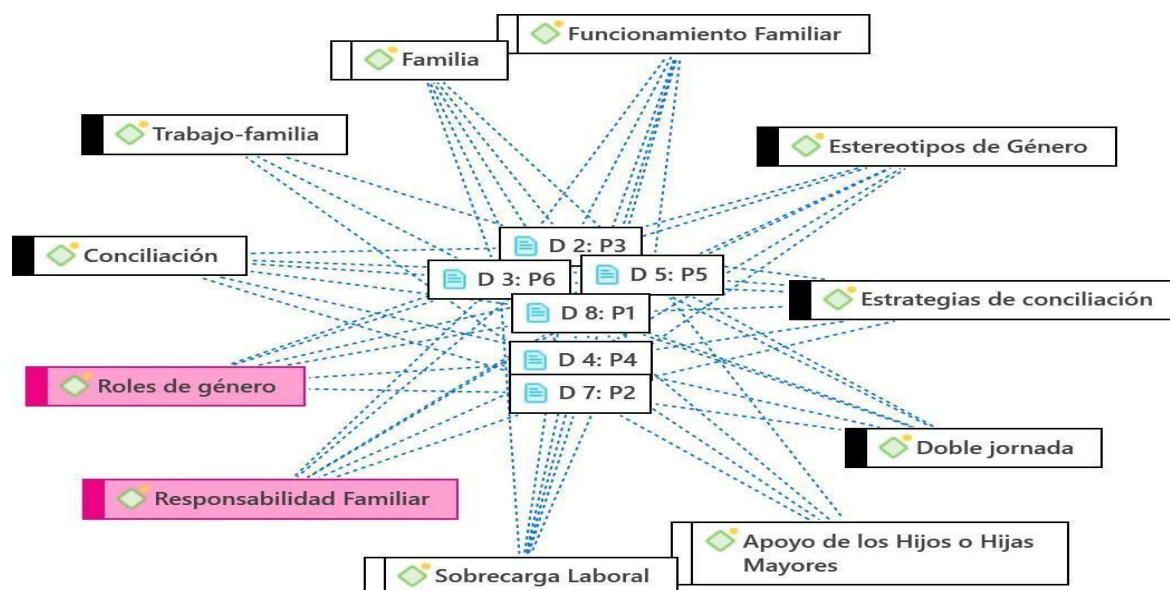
Funcionamiento Familiar

Familia

Trabajo-familia

Estereotipos de Género

D 2: P3

Conciliación

D 3: P6

D 5: P5

Estrategias de conciliación

D 8: P1

D 4: P4

Roles de género

D 7: P2

Doble jornada

Responsabilidad Familiar

Apoyo de los Hijos o Hijas Mayores

Sobrecarga Laboral